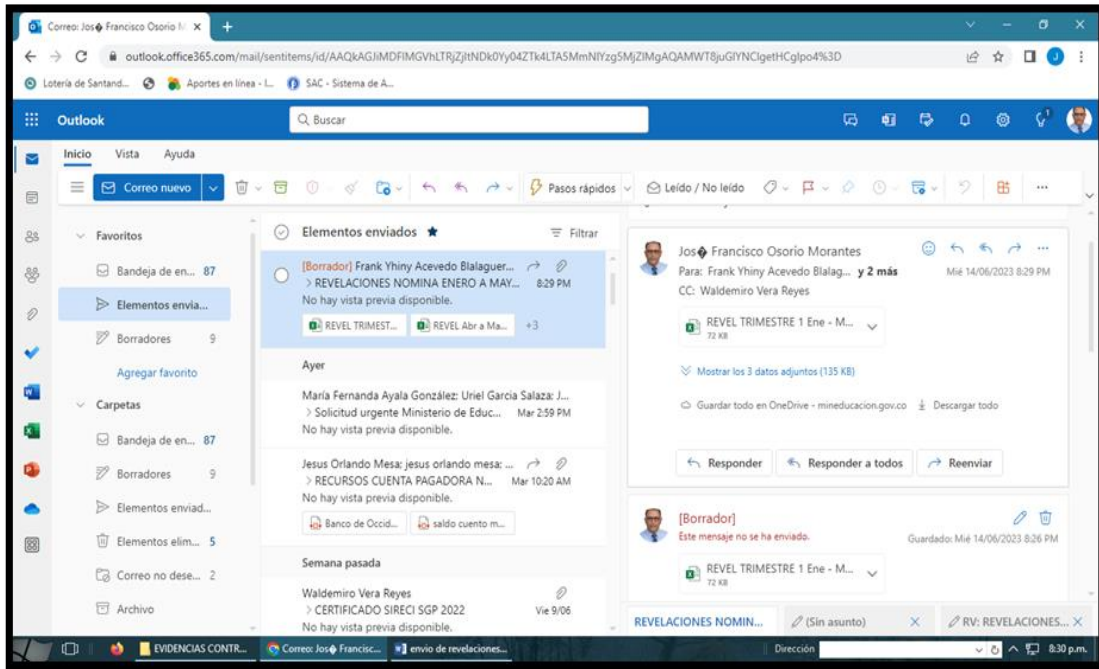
Correo: Jos� Francisco Osorio M ×
+

outlook.office365.com/mail/sentitems/id/AAQkAGJiMDFlMGVhLTRjZjltNDk0Yy04ZTk4LTA5MmNlYzg5MjZlMgAQAMWT8juGlYNClgetHCglpo4%3D

Lotería de Santand... Aportes en línea - L... SAC - Sistema de A...

Outlook
Buscar

Inicio Vista Ayuda

Correo nuevo
Pasos rápidos
Leído / No leído
...

Favoritos
Bandeja de en... 87
Elementos envia...
Borradores 9
Agregar favorito
Carpetas
Bandeja de en... 87
Borradores 9
Elementos enviad...
Elementos elim... 5
Correo no dese... 2
Archivo

Elementos enviados ★
Filtrar

[Borrador] Frank Yhiny Acevedo Blalaguer...
> REVELACIONES NOMINA ENERO A MAY... 8:29 PM
No hay vista previa disponible.
REVEL TRIMEST... REVEL Abr a Ma... +3

Ayer

María Fernanda Ayala González; Uriel Garcia Salaza; J...
> Solicitud urgente Ministerio de Educ... Mar 2:59 PM
No hay vista previa disponible.

Jesus Orlando Mesa; jesus orlando mesa; ...
> RECURSOS CUENTA PAGADORA N... Mar 10:20 AM
No hay vista previa disponible.
Banco de Occid... saldo cuento m...

Semana pasada

Waldemiro Vera Reyes
> CERTIFICADO SIRECI SGP 2022 Vie 9/06
No hay vista previa disponible.

Jos� Francisco Osorio Morantes
Para: Frank Yhiny Acevedo Blalag... y 2 más
Mié 14/06/2023 8:29 PM
CC: Waldemiro Vera Reyes
REVEL TRIMESTRE 1 Ene - M...
72 KB
Mostrar los 3 datos adjuntos (135 KB)
Guardar todo en OneDrive - mineducacion.gov.co Descargar todo
Responder Responder a todos Reenviar

[Borrador]
Este mensaje no se ha enviado.
Guardado: Mié 14/06/2023 8:26 PM
REVEL TRIMESTRE 1 Ene - M...
72 KB

REVELACIONES NOMIN... (Sin asunto) × RV: REVELACIONES... ×

EVIDENCIAS CONTR... Correo: Jos� Francisc... envio de revelaciones... Dirección 8:30 p.m.